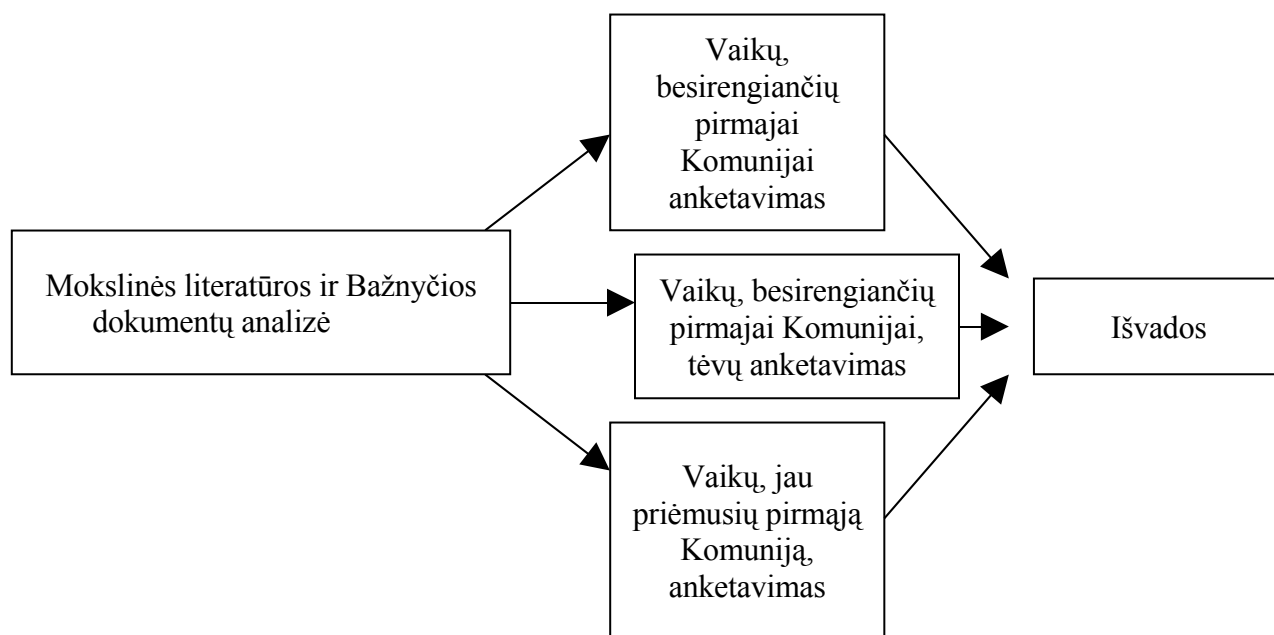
Mokslinės literatūros ir Bažnyčios dokumentų analizė

Vaikų, besirengiančių pirmajai Komunijai anketavimas

Vaikų, besirengiančių pirmajai Komunijai, tėvų anketavimas

Vaikų, jau priėmusių pirmąją Komuniją, anketavimas

Išvados